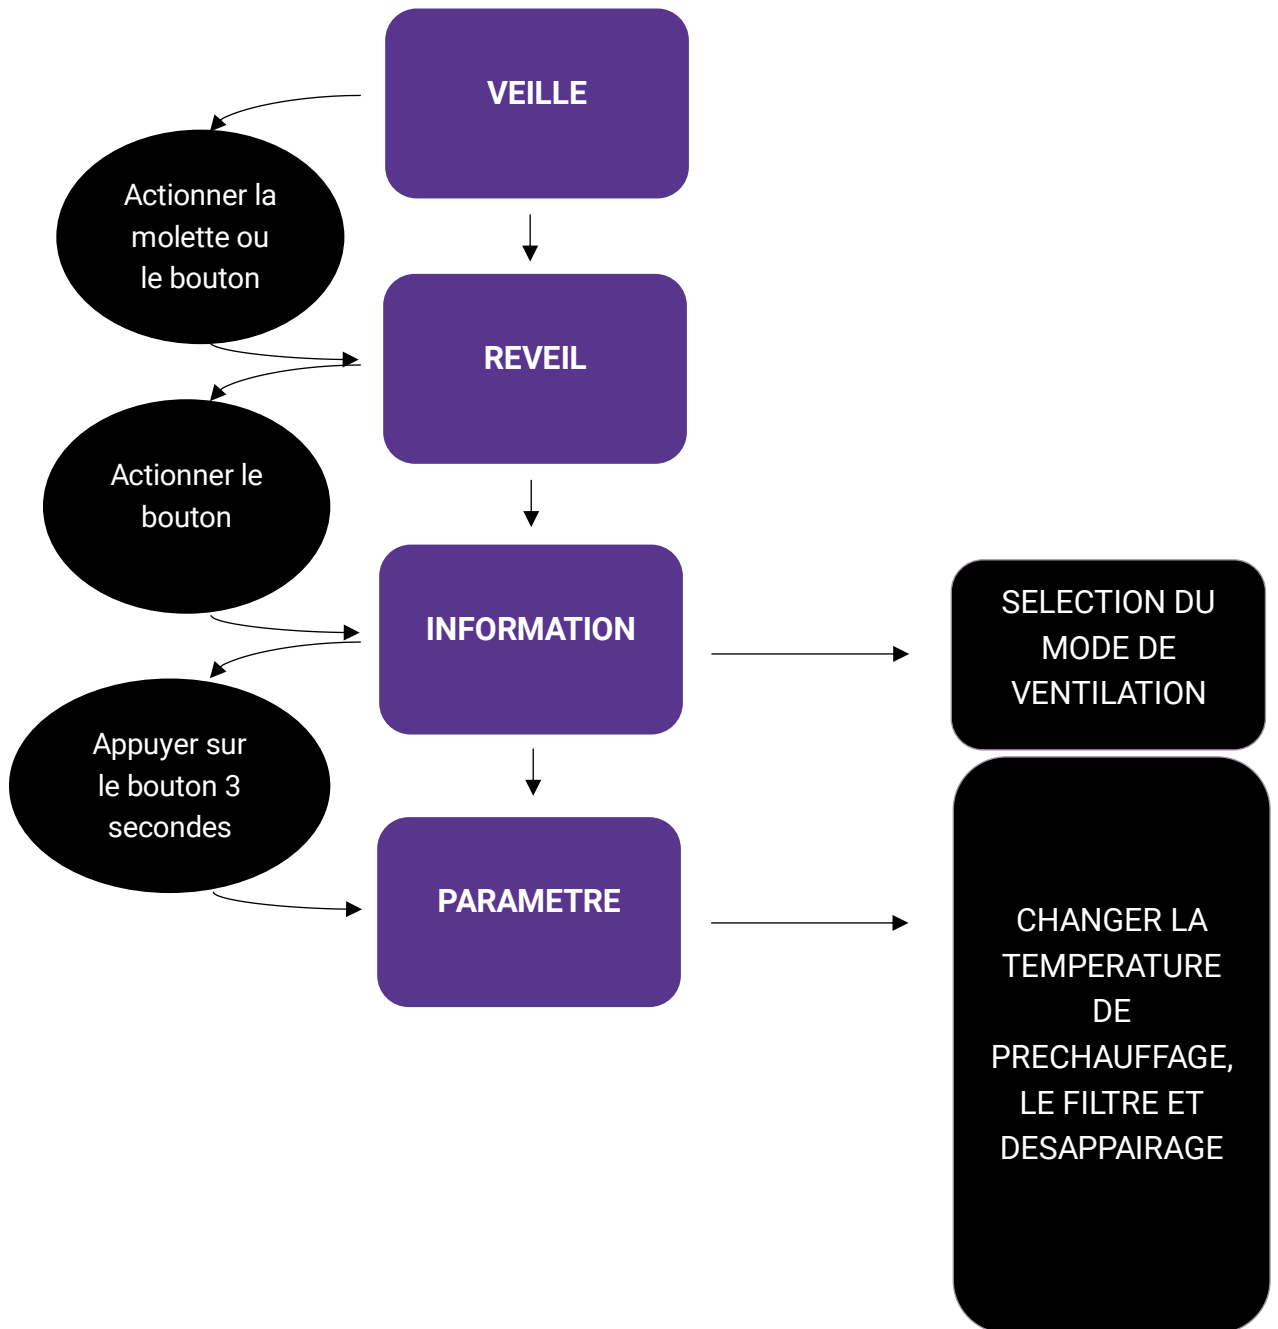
VEILLE

Actionner la molette ou le bouton

REVEIL

Actionner le bouton

INFORMATION

SELECTION DU MODE DE VENTILATION

Appuyer sur le bouton 3 secondes

PARAMETRE

CHANGER LA TEMPERATURE DE PRECHAUFFAGE, LE FILTRE ET DESAPPAIRAGE